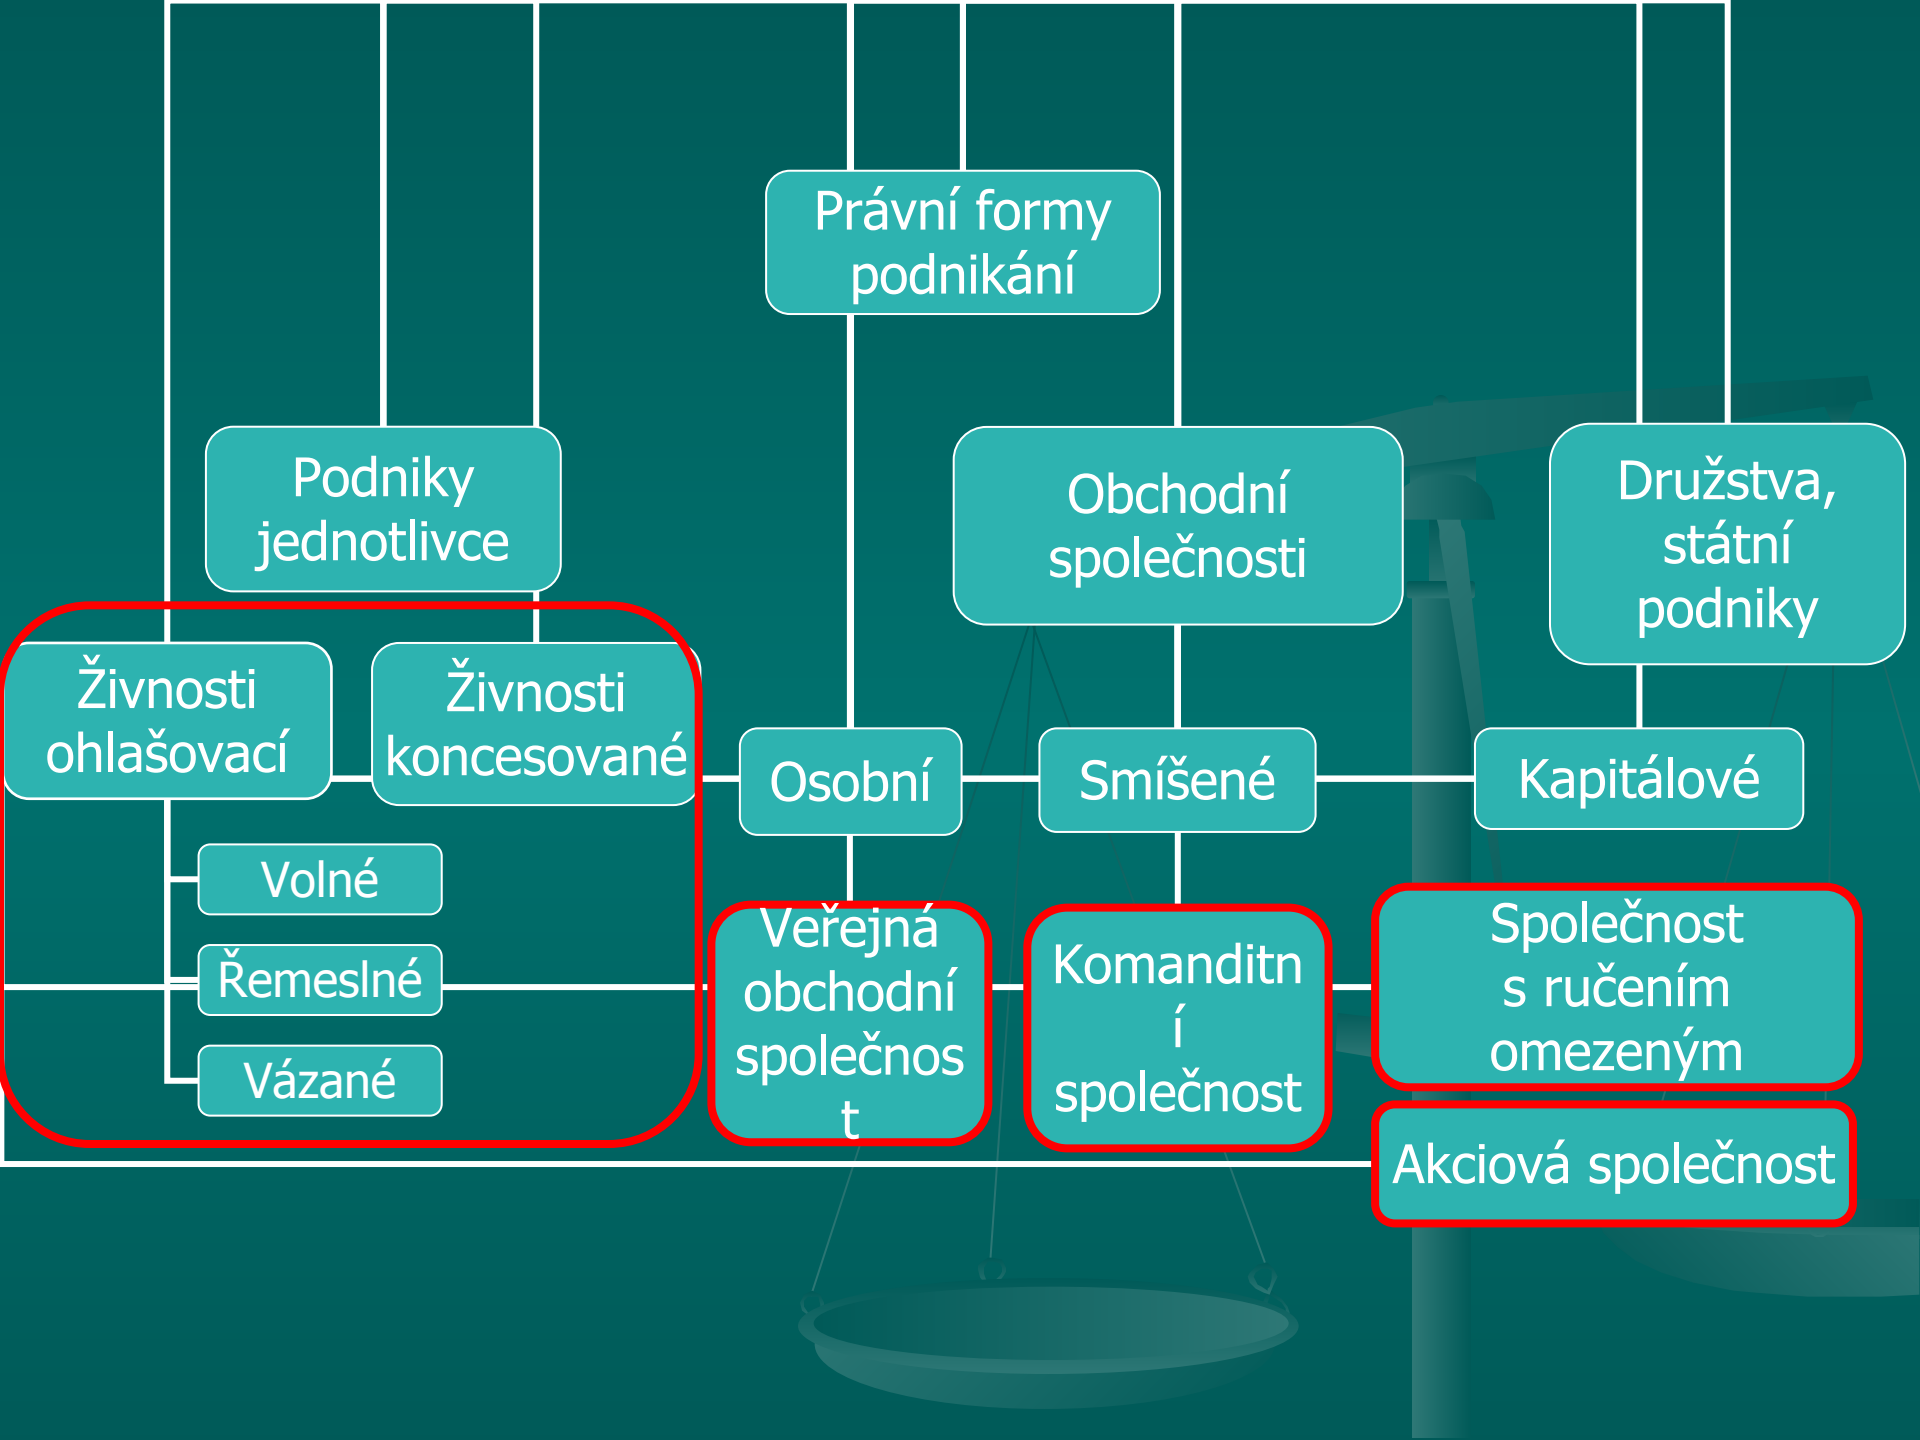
Právní formy podnikání

Podniky jednotlivce

Obchodní společnosti

Družstva, státní podniky

Živnosti ohlašovací

Živnosti koncesované

Osobní

Smíšené

Kapitálové

Volné

Řemeslné

Vázané

Veřejná obchodní společnost

Komanditní společnost

Společnost s ručením omezeným

Akciová společnost